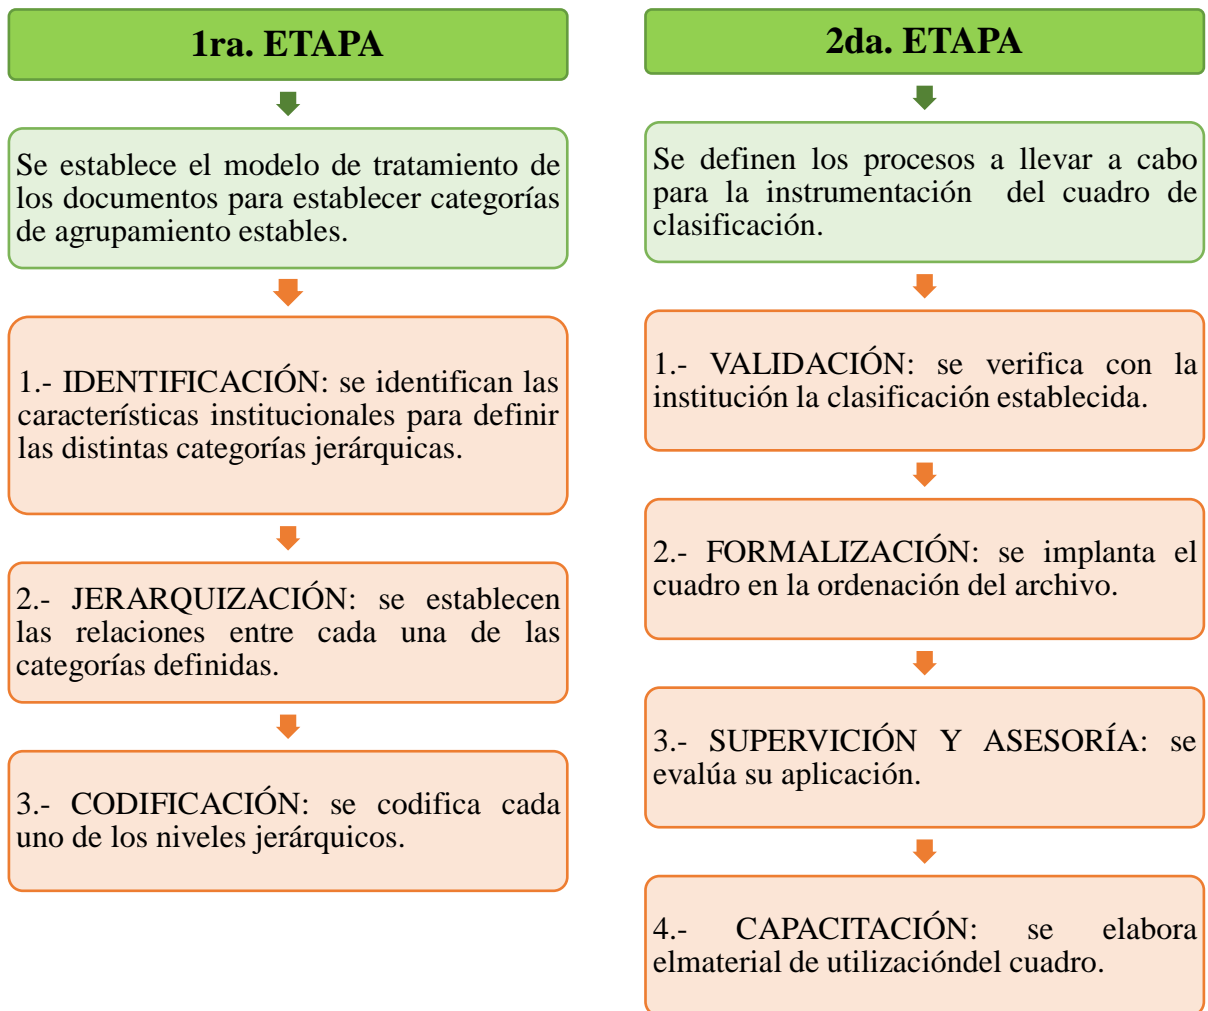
1ra. ETAPA

Se establece el modelo de tratamiento de los documentos para establecer categorías de agrupamiento estables.

1.- IDENTIFICACIÓN: se identifican las características institucionales para definir las distintas categorías jerárquicas.

2.- JERARQUIZACIÓN: se establecen las relaciones entre cada una de las categorías definidas.

3.- CODIFICACIÓN: se codifica cada uno de los niveles jerárquicos.

2da. ETAPA

Se definen los procesos a llevar a cabo para la instrumentación del cuadro de clasificación.

1.- VALIDACIÓN: se verifica con la institución la clasificación establecida.

2.- FORMALIZACIÓN: se implanta el cuadro en la ordenación del archivo.

3.- SUPERVICIÓN Y ASESORÍA: se evalúa su aplicación.

4.- CAPACITACIÓN: se elabora elmaterial de utilizacióndel cuadro.